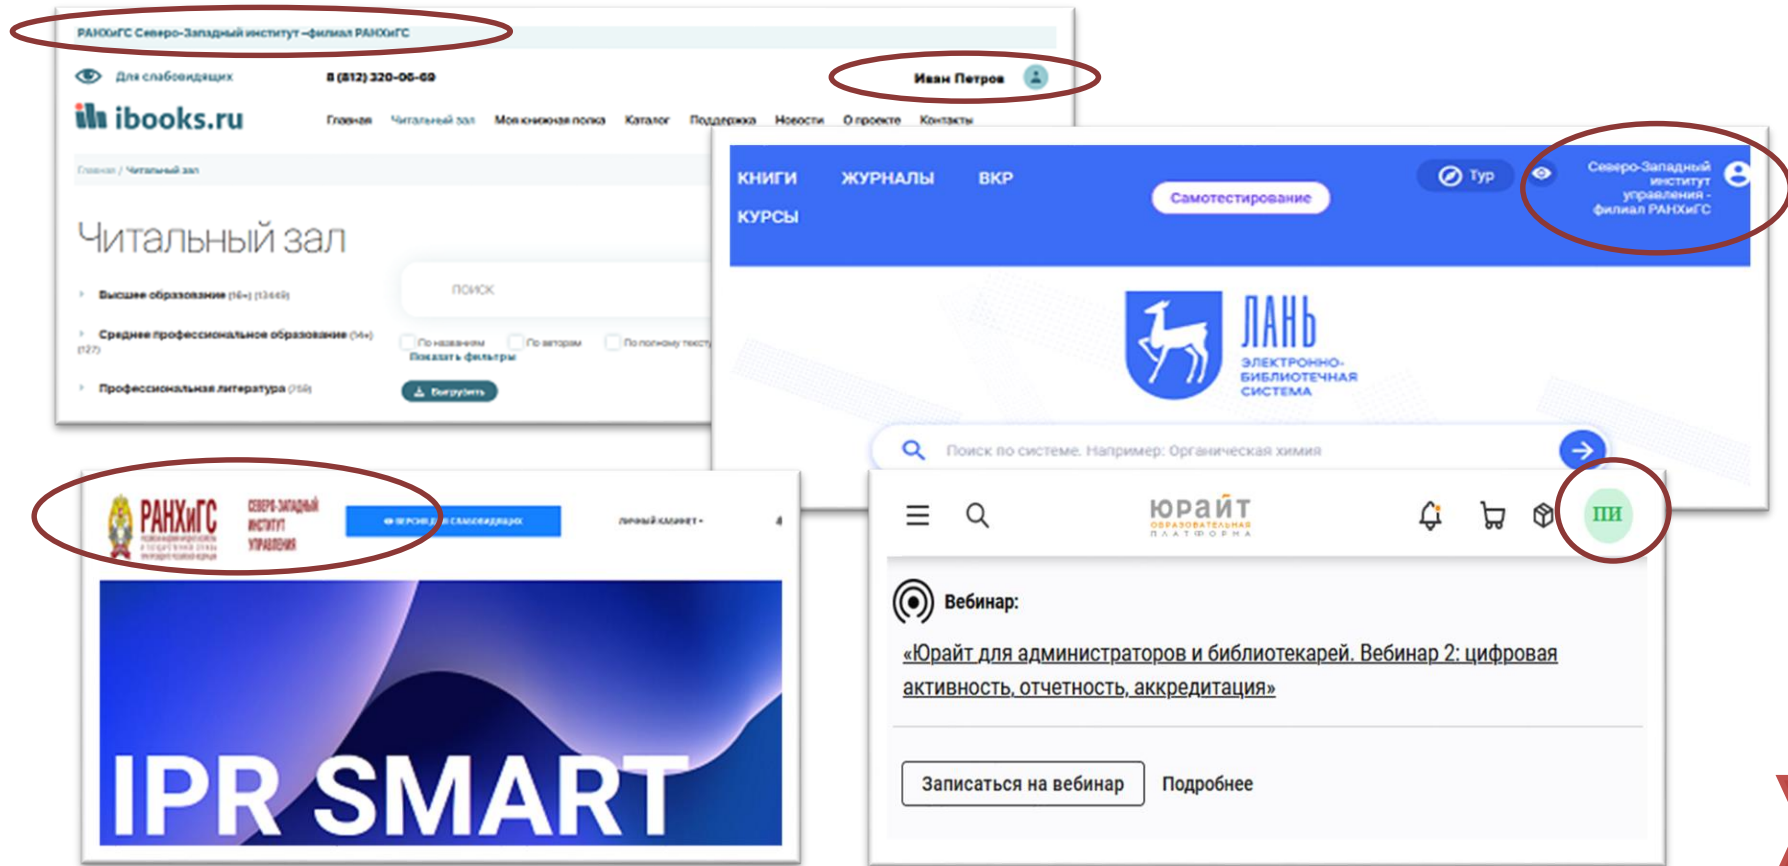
РАНХиГС Северо-Западный институт –филиал РАНХиГС

Для слабовидящих

8 (812) 320-06-69

Иван Петров

ibooks.ru

Главная Читальный зал Моя книжная полка Каталог Поддержка Новости О проекте Контакты

Главная / Читальный зал

Читальный зал

поиск

Высшее образование (16+) (13449)

Среднее профессиональное образование (14+) (127)

Профессиональная литература (759)

По названиям По авторам По полному тексту

Показать фильтры

Выгрузить

КНИГИ ЖУРНАЛЫ ВКР

КУРСЫ

Самотестирование

Тур

Северо-Западный институт управления - филиал РАНХиГС

ЛАНЬ

ЭЛЕКТРОННО-БИБЛИОТЕЧНАЯ СИСТЕМА

Поиск по системе. Например: Органическая химия

РАНХиГС

СЕВЕРО-ЗАПАДНЫЙ ИНСТИТУТ УПРАВЛЕНИЯ

ВЕРСИЯ ДЛЯ СЛАБОВИДЯЩИХ

ЛИЧНЫЙ КАБИНЕТ

IPR SMART

юрайт

ОБРАЗОВАТЕЛЬНАЯ ПЛАТФОРМА

ПИ

Вебинар:

«Юрайт для администраторов и библиотекарей. Вебинар 2: цифровая активность, отчетность, аккредитация»

Записаться на вебинар

Подробнее